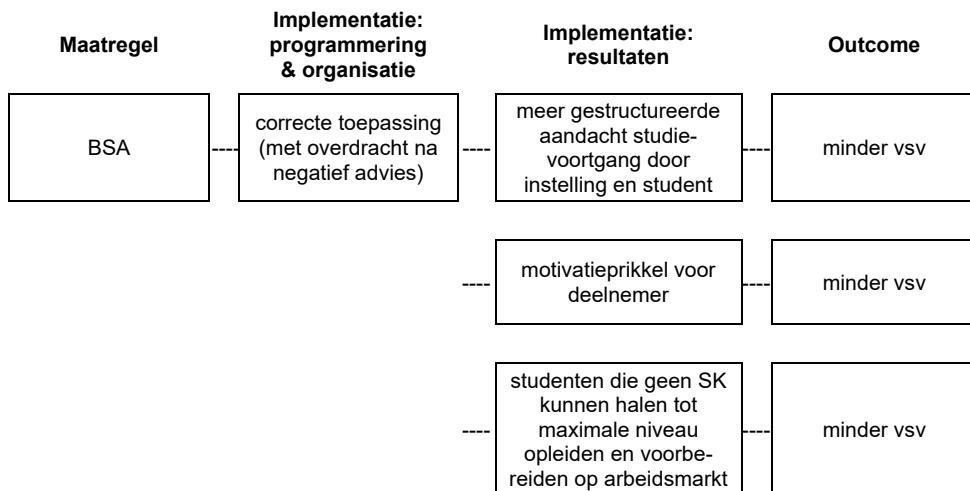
| Maatregel | Implementatie: programmering & organisatie | Implementatie: resultaten | Outcome |
|---|---|---|---|
| BSA | correcte toepassing (met overdracht na negatief advies) | meer gestructureerde aandacht studievoortgang door instelling en student | minder vsv |
| | | motivatieprikkel voor deelnemer | minder vsv |
| | | studenten die geen SK kunnen halen tot maximale niveau opleiden en voorbereiden op arbeidsmarkt | minder vsv |